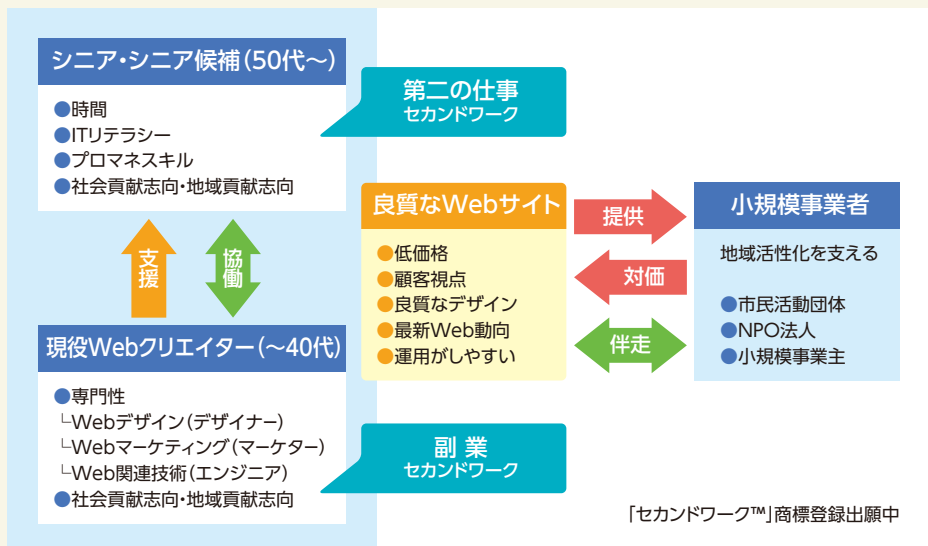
シニア・シニア候補（50代〜）

●時間
●ITリテラシー
●プロマネスキル
●社会貢献志向・地域貢献志向

第二の仕事
セカンドワーク

支援

協働

現役Webクリエイター（〜40代）

●専門性
└Webデザイン（デザイナー）
└Webマーケティング（マーケター）
└Web関連技術（エンジニア）
●社会貢献志向・地域貢献志向

副業
セカンドワーク

良質なWebサイト

●低価格
●顧客視点
●良質なデザイン
●最新Web動向
●運用がしやすい

提供

対価

伴走

小規模事業者

地域活性化を支える

●市民活動団体
●NPO法人
●小規模事業主

「セカンドワーク™」商標登録出願中